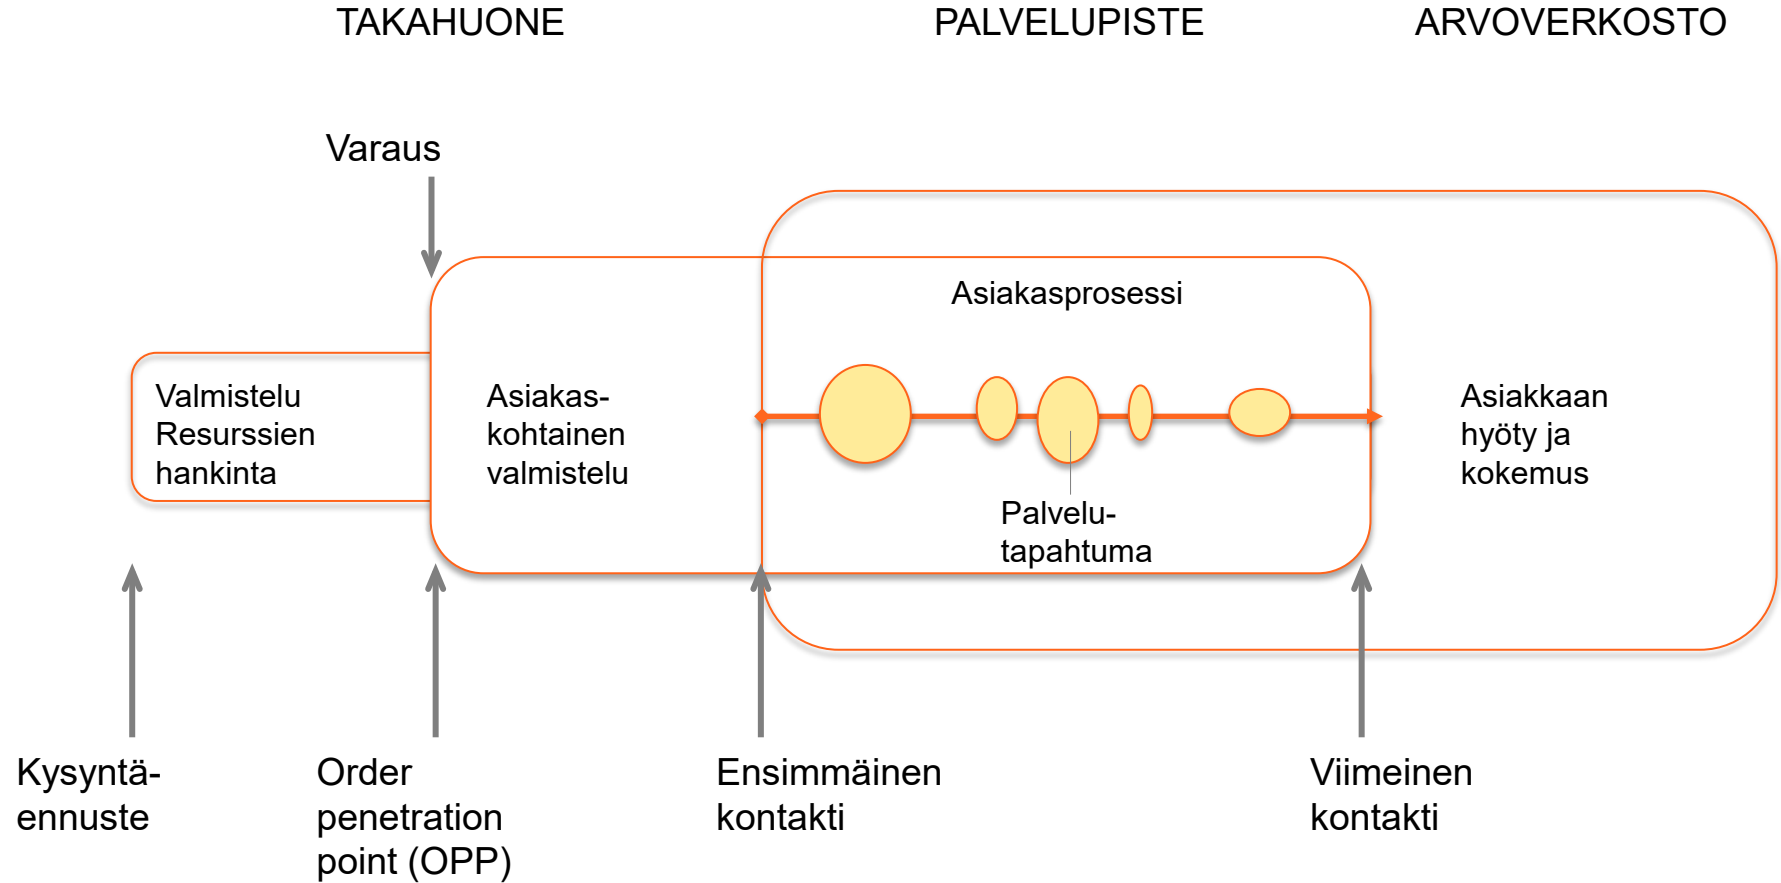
TAKAHUONE

PALVELUPISTE

ARVOVERKOSTO

Varaus

Asiakasprosessi

Valmistelu
Resurssien
hankinta

Asiakaskohtainen
valmistelu

Asiakkaan
hyöty ja
kokemus

Palvelutapahtuma

Kysyntäennuste

Order
penetration
point (OPP)

Ensimmäinen
kontakti

Viimeinen
kontakti